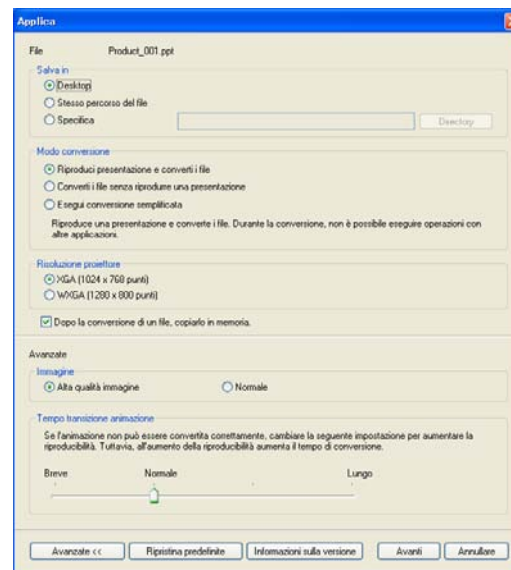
Applica

File Product_001.ppt

Salva in
Desktop
Stesso percorso del file
Specifica
Directory

Modo conversione
Riproduci presentazione e converti i file
Converti i file senza riprodurre una presentazione
Esegui conversione semplificata
Riproduce una presentazione e converte i file. Durante la conversione, non è possibile eseguire operazioni con altre applicazioni.

Risoluzione proiettore
XGA (1024 x 768 punti)
WXGA (1280 x 800 punti)

Dopo la conversione di un file, copiarlo in memoria.

Avanzate
Immagine
Alta qualità immagine
Normale

Tempo transizione animazione
Se l'animazione non può essere convertita correttamente, cambiare la seguente impostazione per aumentare la riproducibilità. Tuttavia, all'aumento della riproducibilità aumenta il tempo di conversione.
Breve Normale Lungo

Avanzate <<
Ripristina predefinite
Informazioni sulla versione
Avanti
Annullare